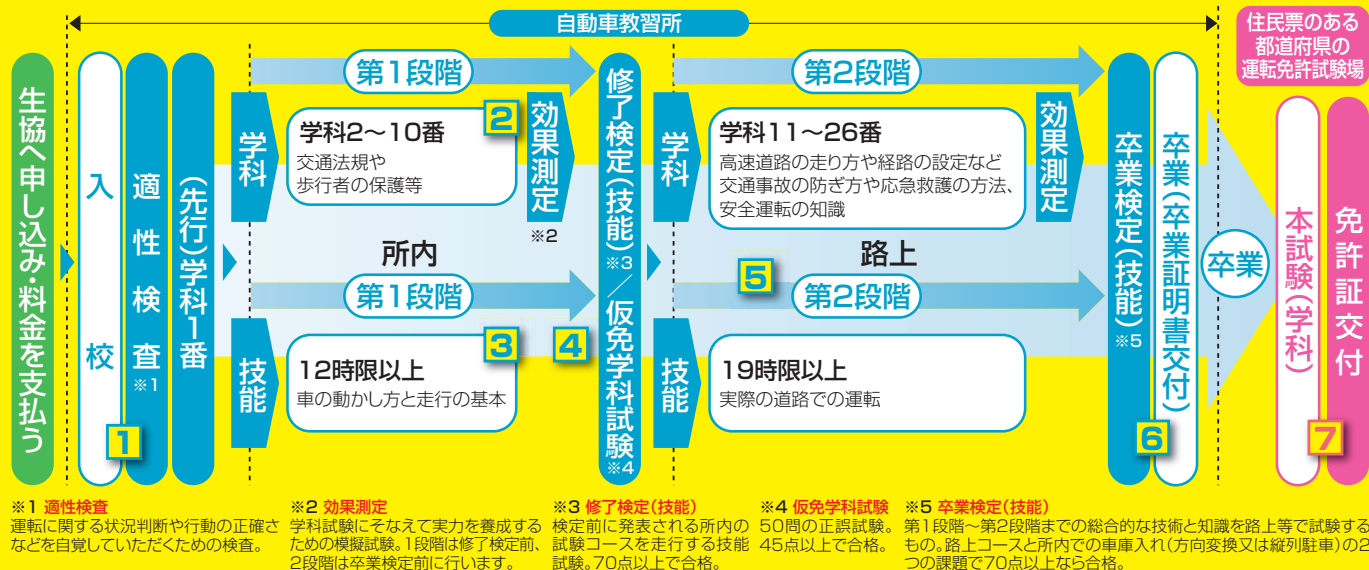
自動車教習所

住民票のある都道府県の運転免許試験場

生協へ申し込み・料金を支払う

入校

適性検査 ※1

1

(先行)学科1番

第1段階

学科

学科2〜10番
交通法規や
歩行者の保護等

2

効果測定 ※2

所内

第1段階

技能

3

12時限以上
車の動かし方と走行の基本

4

修了検定(技能)※3/仮免学科試験 ※4

第2段階

学科

学科11〜26番
高速道路の走り方や経路の設定など
交通事故の防ぎ方や応急救護の方法、
安全運転の知識

効果測定

路上

5

第2段階

技能

19時限以上
実際の道路での運転

卒業検定(技能) ※5

卒業(卒業証明書交付)

6

卒業

本試験(学科)

免許証交付

7

※1 適性検査
運転に関する状況判断や行動の正確さなどを自覚していただくための検査。

※2 効果測定
学科試験にそなえて実力を養成するための模擬試験。1段階は修了検定前、2段階は卒業検定前に行います。

※3 修了検定(技能)
検定前に発表される所内の試験コースを走行する技能試験。70点以上で合格。

※4 仮免学科試験
50問の正誤試験。45点以上で合格。

※5 卒業検定(技能)
第1段階〜第2段階までの総合的な技術と知識を路上等で試験するもの。路上コースと所内での車庫入れ(方向変換又は縦列駐車)の2つの課題で70点以上なら合格。